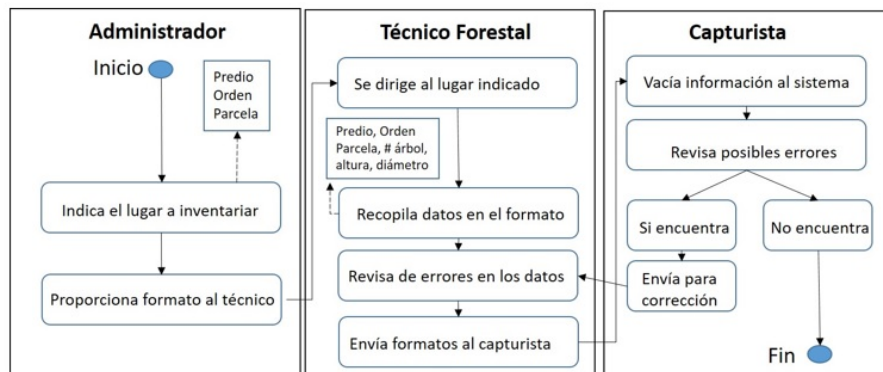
Administrador

Inicio

Predio
Orden
Parcela

Indica el lugar a inventariar

Proporciona formato al técnico

Técnico Forestal

Se dirige al lugar indicado

Predio, Orden
Parcela, # árbol,
altura, diámetro

Recopila datos en el formato

Revisa de errores en los datos

Envía formatos al capturista

Capturista

Vacía información al sistema

Revisa posibles errores

Si encuentra

No encuentra

Envía para corrección

Fin